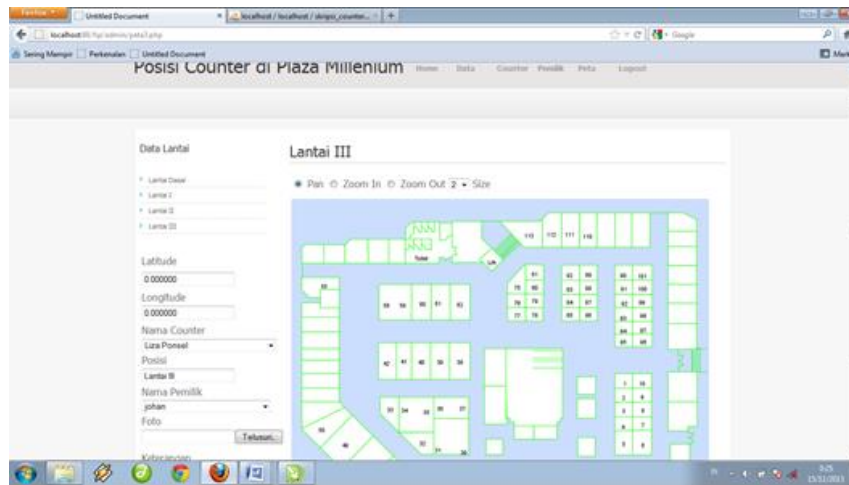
Firefox
Untitled Document
localhost / localhost / skripsi_counter...
localhost/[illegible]/admin/peta3.php
Google
Sering Mampir
Perkenalan
Untitled Document

Posisi Counter di Plaza Millenium
Home
Data
Counter
Pemilik
Peta
Logout

Data Lantai
Lantai Dasar
Lantai I
Lantai II
Lantai III

Latitude
0.000000
Longitude
0.000000
Nama Counter
Liza Ponsel
Posisi
Lantai III
Nama Pemilik
johan
Foto
Telusuri...
Keterangan

Lantai III
Pan
Zoom In
Zoom Out
2
Size

Toilet
Lift
110
112
111
116
81
83
80
75
95
79
78
84
87
77
76
85
88
93
91
92
94
90
89
101
100
99
98
97
96
59
58
60
61
62
63
42
41
40
39
38
35
34
33
37
36
48
32
31
30
1
10
2
9
3
8
4
7
5
6

8:25
15/11/2013